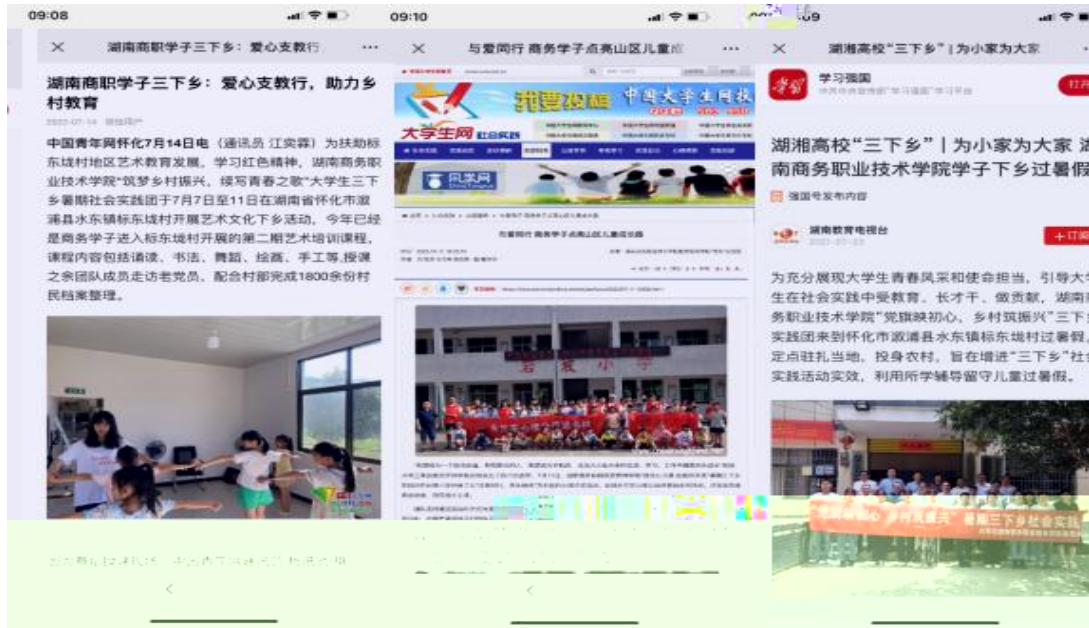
09:08

湖南商职学子三下乡：爱心支教行 ···

湖南商职学子三下乡：爱心支教行，助力乡村教育

2022-07-14 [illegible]

中国青年网怀化7月14日电（通讯员 江奕霖）为扶助标东垅村地区艺术教育发展，学习红色精神，湖南商务职业技术学院"筑梦乡村振兴，续写青春之歌"大学生三下乡暑期社会实践团于7月7日至11日在湖南省怀化市溆浦县水东镇标东垅村开展艺术文化下乡活动，今年已经是商务学子进入标东垅村开展的第二期艺术培训课程，课程内容包括诵读、书法、舞蹈、绘画、手工等,授课之余团队成员走访老党员，配合村部完成1800余份村民档案整理。

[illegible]

<

09:10

与爱同行 商务学子点亮山区儿童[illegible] ···

我要投稿 中国大学生网校

大学生网 社会实践

与爱同行 商务学子点亮山区儿童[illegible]

岩 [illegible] 小 学

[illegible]

<

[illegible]09

湖湘高校"三下乡"丨为小家为大家 ···

学习强国
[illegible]

打开

湖湘高校"三下乡"丨为小家为大家 湖南商务职业技术学院学子下乡过暑假

强国号发布内容

湖南教育电视台
2022-07-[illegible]

+ 订阅

为充分展现大学生青春风采和使命担当，引导大学生在社会实践中受教育、长才干、做贡献，湖南商务职业技术学院"党旗映初心，乡村筑振兴"三下乡实践团来到怀化市溆浦县水东镇标东垅村过暑假，定点驻扎当地，投身农村，旨在增进"三下乡"社会实践活动实效，利用所学辅导留守儿童过暑假。

党旗映初心 乡村筑振兴 暑期三下乡社会实践